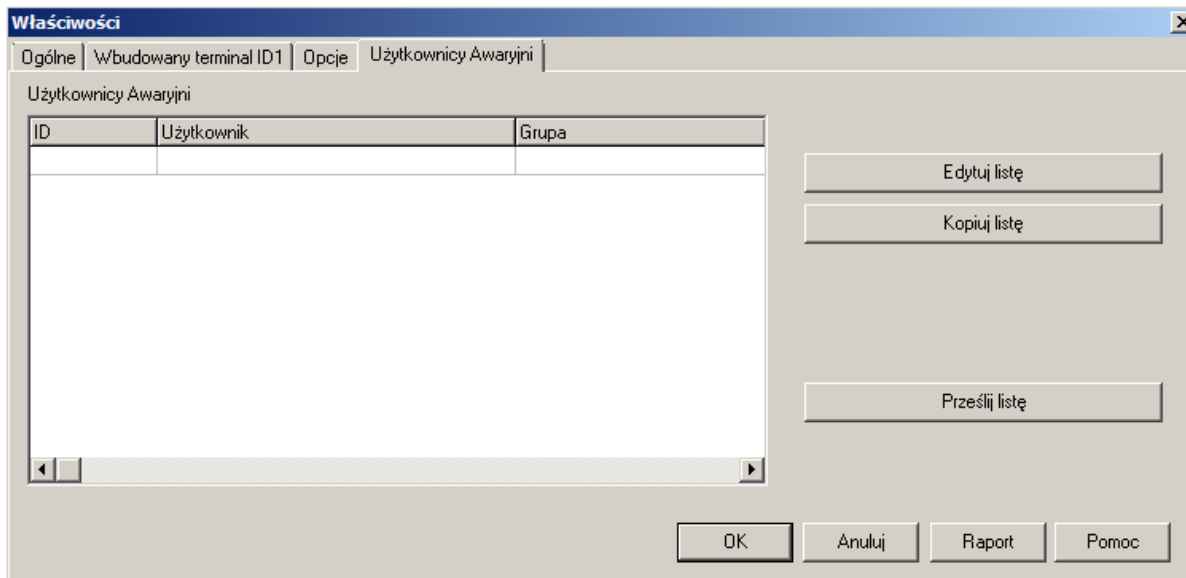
Właściwości

Ogólne | Wbudowany terminal ID1 | Opcje | Użytkownicy Awaryjni

Użytkownicy Awaryjni

| ID | Użytkownik | Grupa |
|---|---|---|
| | | |

Edytuj listę

Kopiuj listę

Prześlij listę

OK   Anuluj   Raport   Pomoc